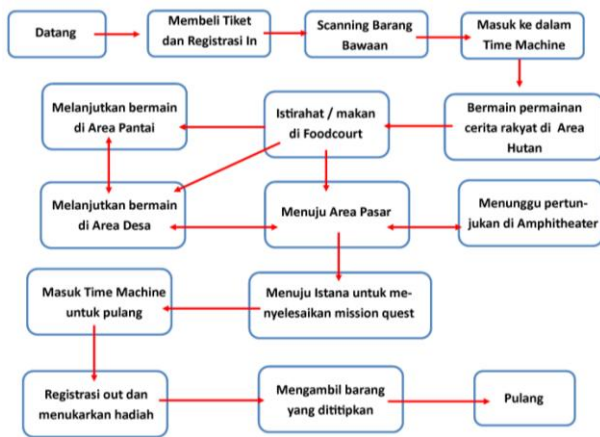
Datang

Membeli Tiket dan Registrasi In

Scanning Barang Bawaan

Masuk ke dalam Time Machine

Melanjutkan bermain di Area Pantai

Istirahat / makan di Foodcourt

Bermain permainan cerita rakyat di Area Hutan

Melanjutkan bermain di Area Desa

Menuju Area Pasar

Menunggu pertunjukan di Amphitheater

Masuk Time Machine untuk pulang

Menuju Istana untuk menyelesaikan mission quest

Registrasi out dan menukarkan hadiah

Mengambil barang yang dititipkan

Pulang